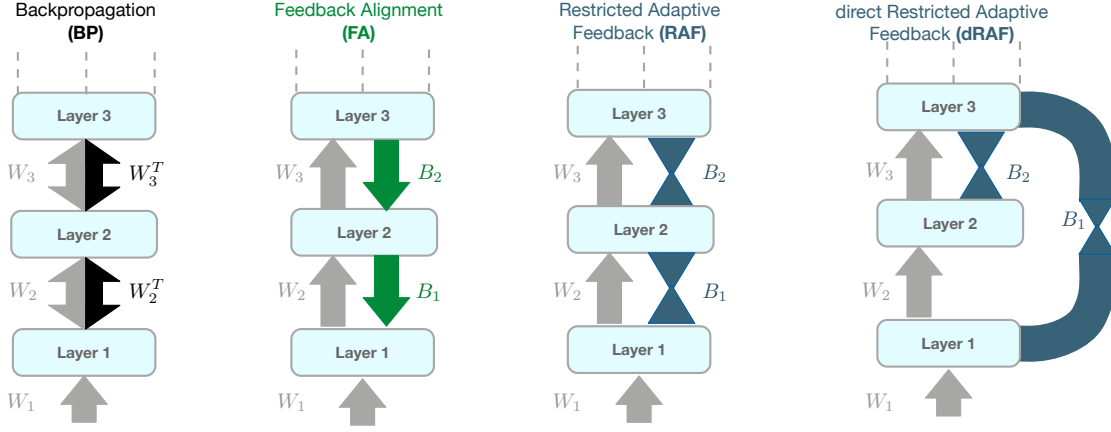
Backpropagation
(BP)

Layer 3
$W_3$
$W_3^T$
Layer 2
$W_2$
$W_2^T$
Layer 1
$W_1$

Feedback Alignment
(FA)

Layer 3
$W_3$
$B_2$
Layer 2
$W_2$
$B_1$
Layer 1
$W_1$

Restricted Adaptive Feedback (RAF)

Layer 3
$W_3$
$B_2$
Layer 2
$W_2$
$B_1$
Layer 1
$W_1$

direct Restricted Adaptive Feedback (dRAF)

Layer 3
$W_3$
$B_2$
Layer 2
$B_1$
$W_2$
Layer 1
$W_1$